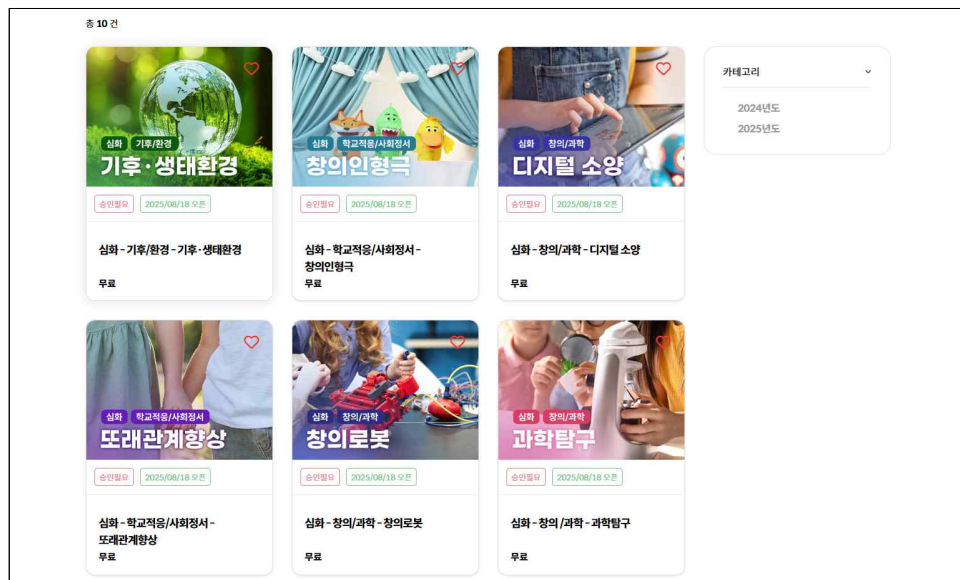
총 10 건

심화 기후/환경
기후·생태환경
승인필요 2025/08/18 오픈
심화 - 기후/환경 - 기후·생태환경
무료

심화 학교적응/사회정서
창의인형극
승인필요 2025/08/18 오픈
심화 - 학교적응/사회정서 - 창의인형극
무료

심화 창의/과학
디지털 소양
승인필요 2025/08/18 오픈
심화 - 창의/과학 - 디지털 소양
무료

카테고리
2024년도
2025년도

심화 학교적응/사회정서
또래관계향상
승인필요 2025/08/18 오픈
심화 - 학교적응/사회정서 - 또래관계향상
무료

심화 창의/과학
창의로봇
승인필요 2025/08/18 오픈
심화 - 창의/과학 - 창의로봇
무료

심화 창의/과학
과학탐구
승인필요 2025/08/18 오픈
심화 - 창의 /과학 - 과학탐구
무료